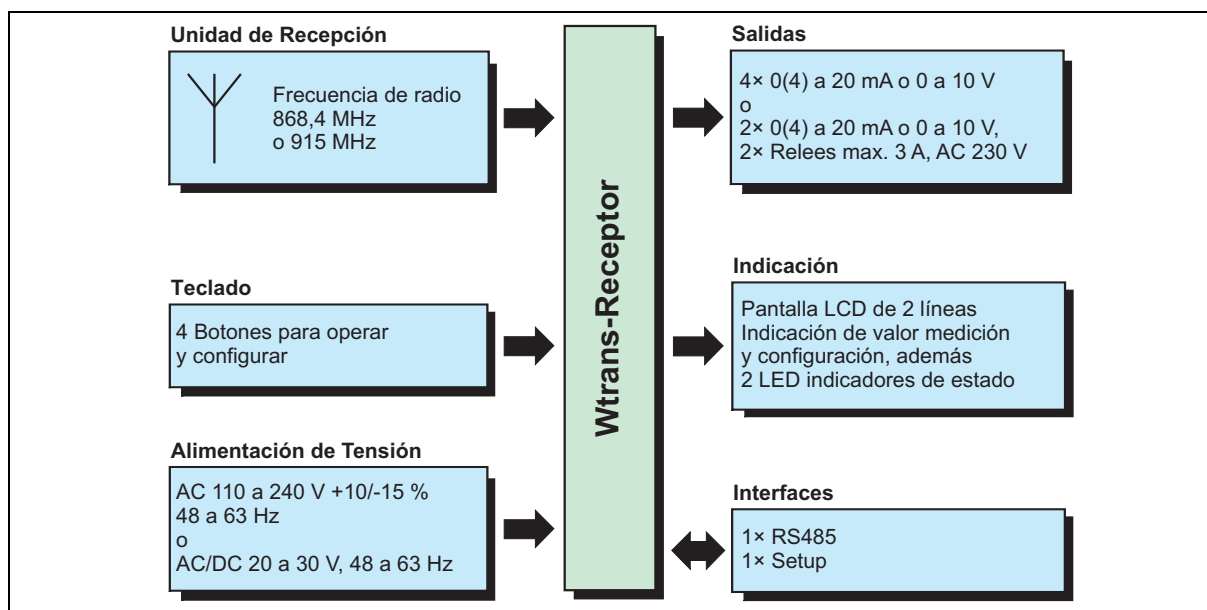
Unidad de Recepción

Frecuencia de radio
868,4 MHz
o 915 MHz

Teclado

4 Botones para operar
y configurar

Alimentación de Tensión

AC 110 a 240 V +10/-15 %
48 a 63 Hz
o
AC/DC 20 a 30 V, 48 a 63 Hz

Wtrans-Receptor

Salidas

4× 0(4) a 20 mA o 0 a 10 V
o
2× 0(4) a 20 mA o 0 a 10 V,
2× Relees max. 3 A, AC 230 V

Indicación

Pantalla LCD de 2 líneas
Indicación de valor medición
y configuración, además
2 LED indicadores de estado

Interfaces

1× RS485
1× Setup